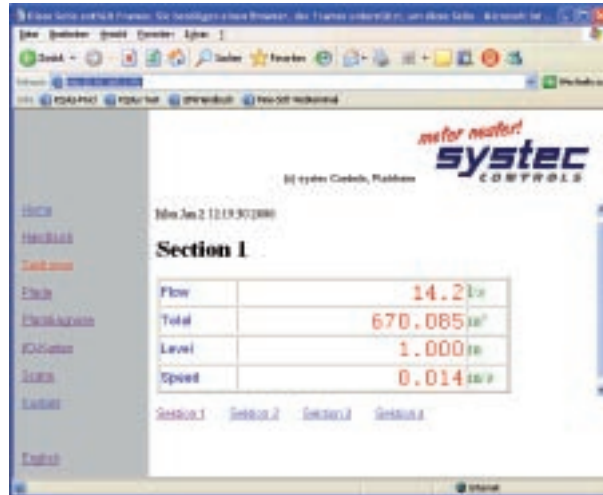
mehr messen!
systec
CONTROLS
(c) systec Controls, Puchheim

Home
Handbuch
Sektionen
Pfade
Flankenanzeige
IO-Karten
Scans
Kontakt

English

Mon Jan 2 12:19:30 2000

Section 1

| Flow | 14.2 | l/s |
|---|---|---|
| Total | 670.085 | m³ |
| Level | 1.000 | m |
| Speed | 0.014 | m/s |

Section 1 Section 2 Section 3 Section 4

Internet